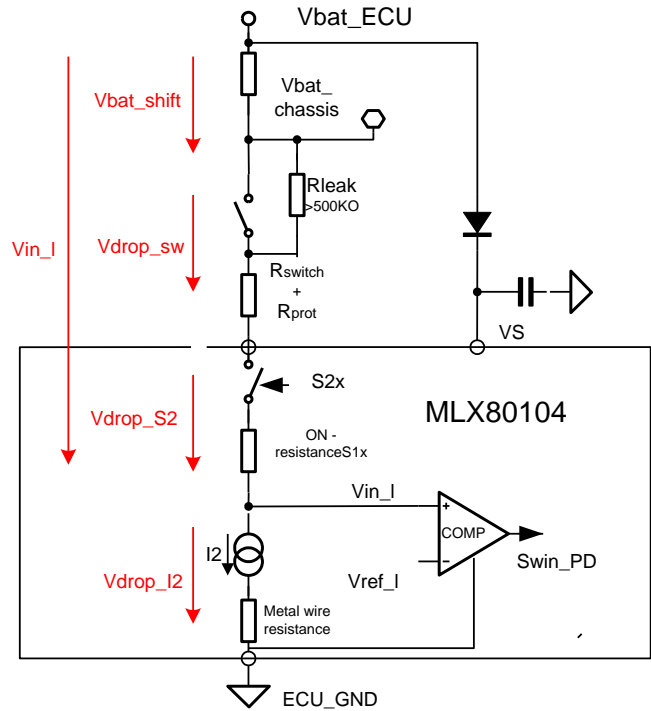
Vbat_ECU

Vbat_shift

Vbat_
chassis

Rleak
>500KO

Vin_l

Vdrop_sw

Rswitch
+
Rprot

VS

S2x

MLX80104

Vdrop_S2

ON -
resistanceS1x

Vin_l

+

COMP

Swin_PD

I2

Vref_l

Vdrop_I2

Metal wire
resistance

ECU_GND